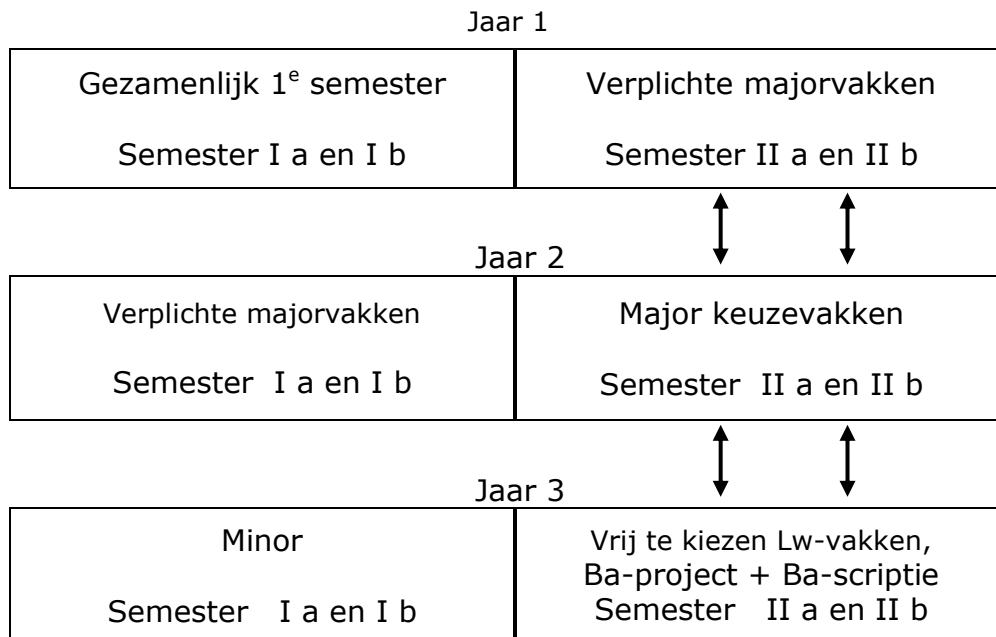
Jaar 1

| Gezamenlijk 1$^{e}$ semester<br>Semester I a en I b | Verplichte majorvakken<br>Semester II a en II b |
|---|---|

Jaar 2

| Verplichte majorvakken<br>Semester I a en I b | Major keuzevakken<br>Semester II a en II b |
|---|---|

Jaar 3

| Minor<br>Semester I a en I b | Vrij te kiezen Lw-vakken,<br>Ba-project + Ba-scriptie<br>Semester II a en II b |
|---|---|